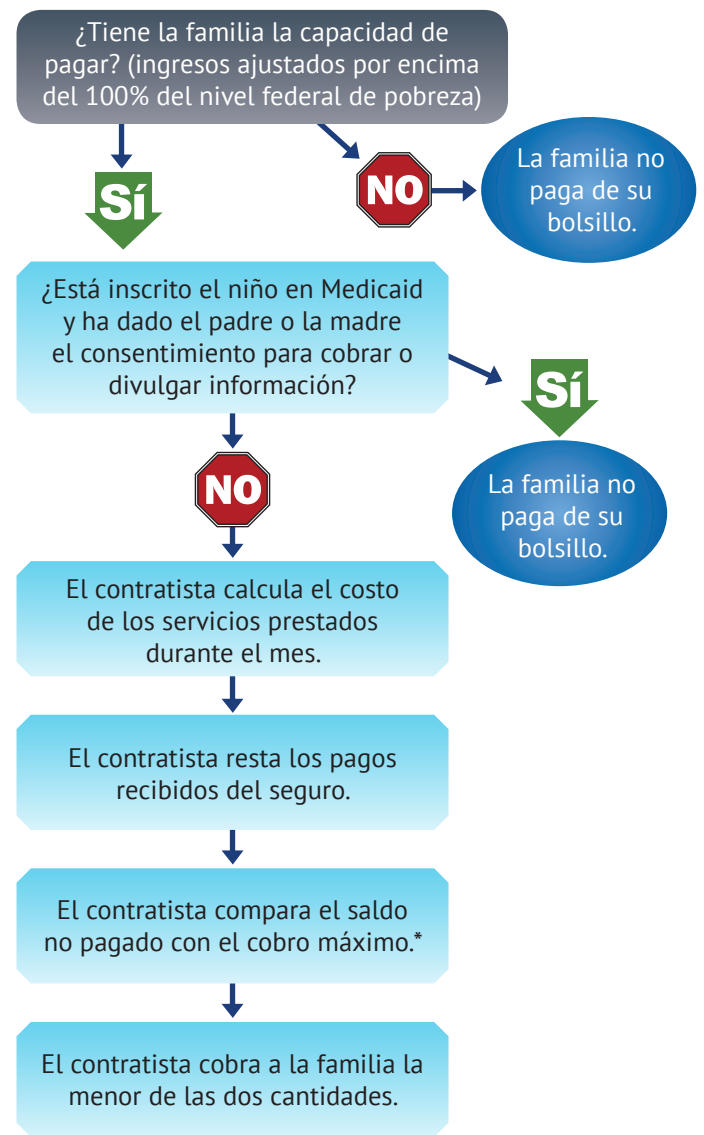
¿Tiene la familia la capacidad de pagar? (ingresos ajustados por encima del 100% del nivel federal de pobreza)

Sí

NO

La familia no paga de su bolsillo.

¿Está inscrito el niño en Medicaid y ha dado el padre o la madre el consentimiento para cobrar o divulgar información?

Sí

La familia no paga de su bolsillo.

NO

El contratista calcula el costo de los servicios prestados durante el mes.

El contratista resta los pagos recibidos del seguro.

El contratista compara el saldo no pagado con el cobro máximo.*

El contratista cobra a la familia la menor de las dos cantidades.